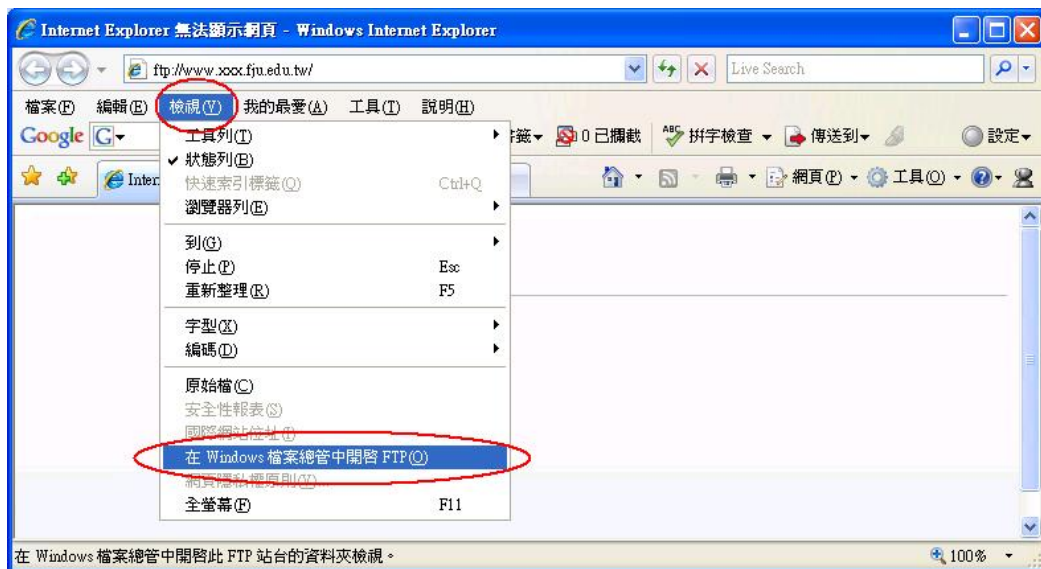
Internet Explorer 無法顯示網頁 - Windows Internet Explorer

ftp://www.xxx.fju.edu.tw/

Live Search

檔案(F) 編輯(E) 檢視(V) 我的最愛(A) 工具(T) 說明(H)

Google G

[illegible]籤 0 已攔截 拼字檢查 傳送到 設定

Inter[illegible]

網頁(P) 工具(O)

工具列(T)
✔ 狀態列(B)
快速索引標籤(Q) Ctrl+Q
瀏覽器列(E)
到(G)
停止(P) Esc
重新整理(R) F5
字型(X)
編碼(D)
原始檔(C)
安全性報表(S)
國際網站位址(I)
在 Windows 檔案總管中開啟 FTP(O)
網頁隱私權原則(V)...
全螢幕(F) F11

在 Windows 檔案總管中開啟此 FTP 站台的資料夾檢視。

100%